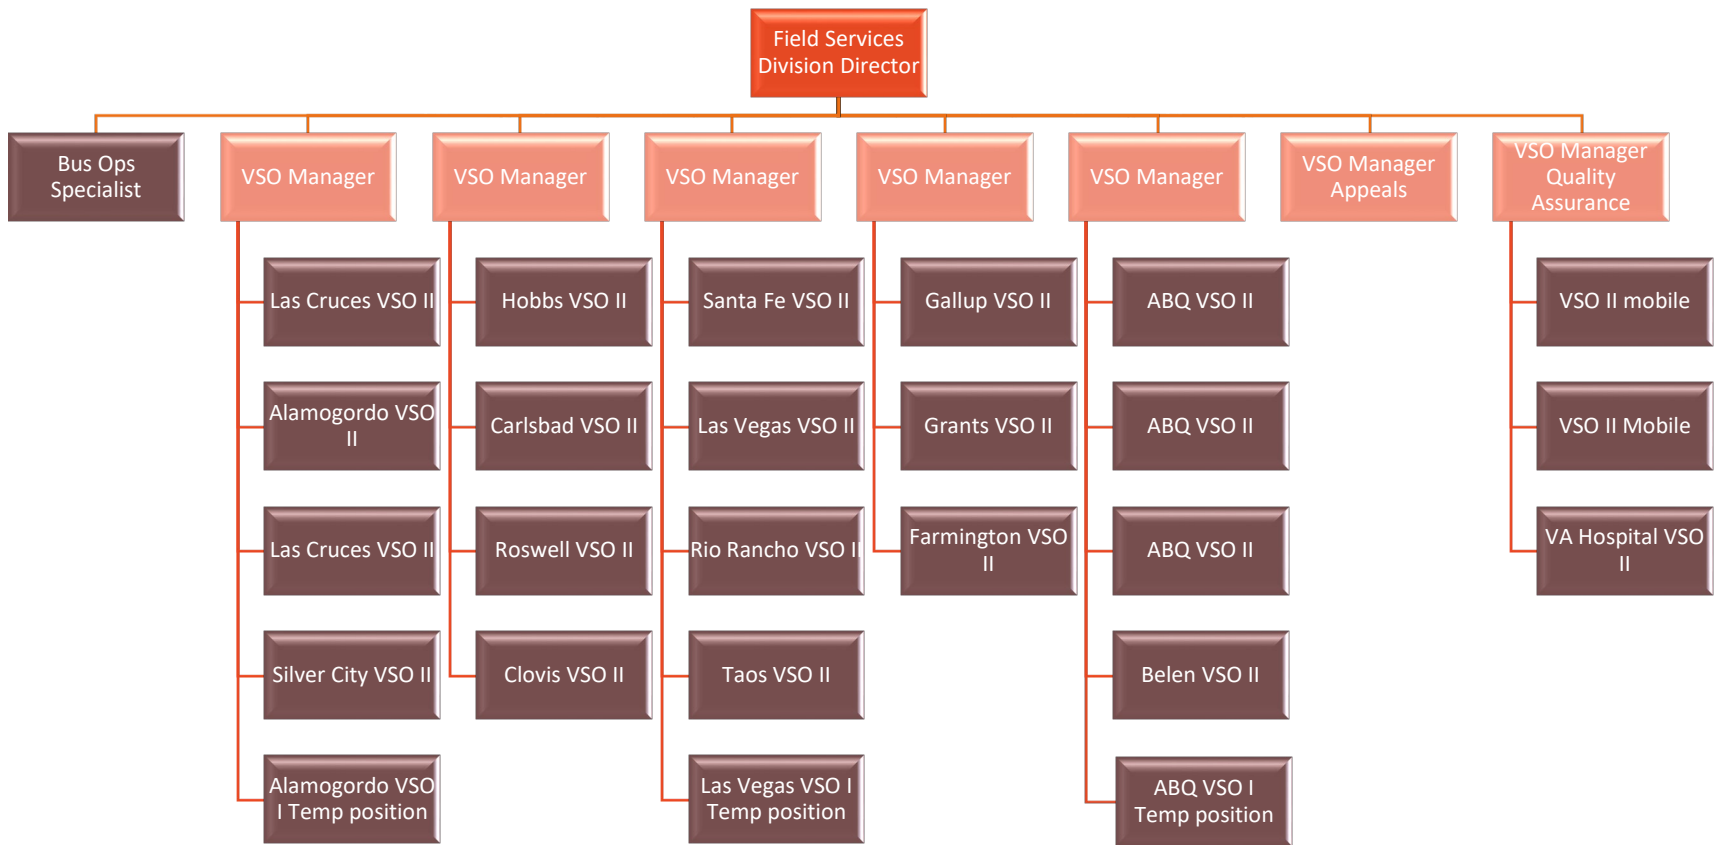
Field Services Division Director

Bus Ops Specialist

VSO Manager

Las Cruces VSO II

Alamogordo VSO II

Las Cruces VSO II

Silver City VSO II

Alamogordo VSO I Temp position

VSO Manager

Hobbs VSO II

Carlsbad VSO II

Roswell VSO II

Clovis VSO II

VSO Manager

Santa Fe VSO II

Las Vegas VSO II

Rio Rancho VSO II

Taos VSO II

Las Vegas VSO I Temp position

VSO Manager

Gallup VSO II

Grants VSO II

Farmington VSO II

VSO Manager

ABQ VSO II

ABQ VSO II

ABQ VSO II

Belen VSO II

ABQ VSO I Temp position

VSO Manager Appeals

VSO Manager Quality Assurance

VSO II mobile

VSO II Mobile

VA Hospital VSO II